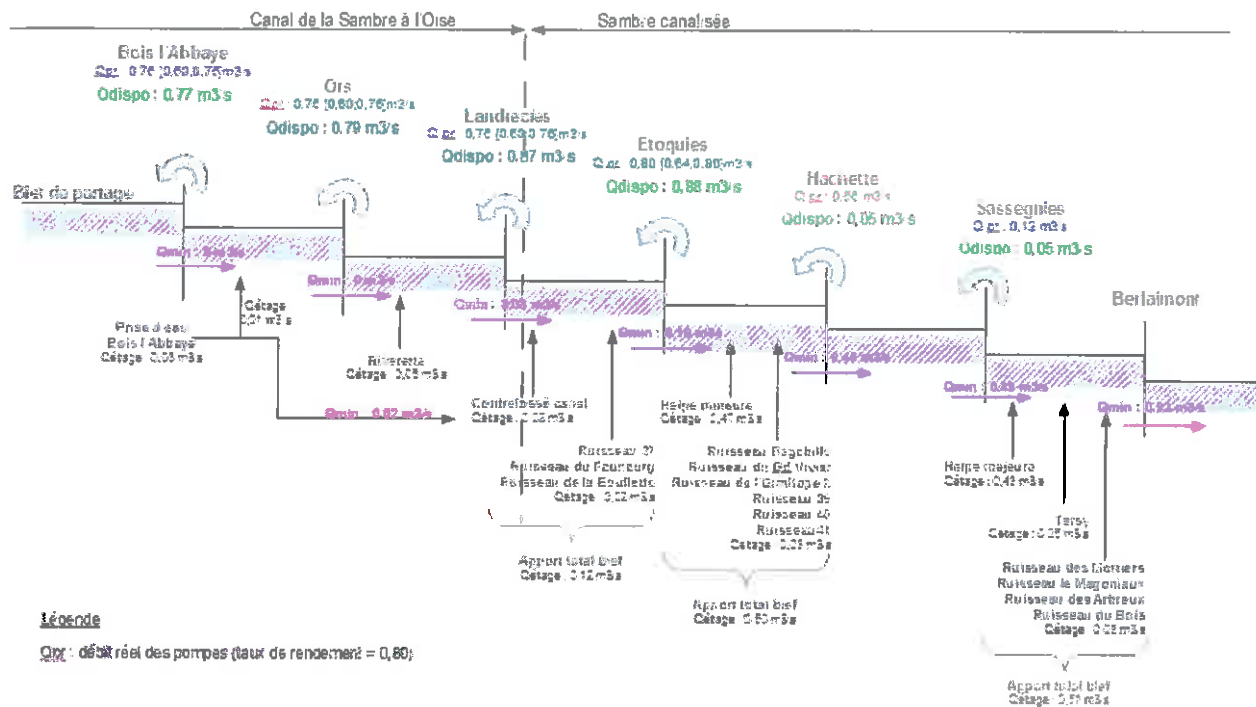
Canal de la Sambre à l'Oise

Sambre canalisée

Bois l'Abbaye
Qpr : 0,76 [0,60;0,76]m3/s
Qdispo : 0,77 m3/s

Ors
Qpr : 0,76 [0,60;0,76]m3/s
Qdispo : 0,79 m3/s

Landrecies
Qpr : 0,76 [0,60;0,76]m3/s
Qdispo : 0,87 m3/s

Etoquies
Qpr : 0,80 [0,64;0,80]m3/s
Qdispo : 0,88 m3/s

Hachette
Qpr : 0,56 m3/s
Qdispo : 0,05 m3/s

Sassegnies
Qpr : 0,13 m3/s
Qdispo : 0,05 m3/s

Berlaimont

Bief de partage

Qmin : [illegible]

Qmin : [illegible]

Qmin : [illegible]

Qmin : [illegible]

Qmin : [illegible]

Qmin : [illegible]

Qmin : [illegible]

Étiage 0,01 m3/s

Prise d'eau Bois l'Abbaye
Étiage : 0,08 m3/s

Rivierette
Étiage : 0,05 m3/s

Qmin : 0,82 m3/s

Contrefossé canal
Étiage : 0,02 m3/s

Ruisseau 37
Ruisseau du Faubourg
Ruisseau de la Boullette
Étiage : 0,02 m3/s

Apport total bief
Étiage : 0,12 m3/s

Helpe mineure
Étiage : 0,41 m3/s

Ruisseau Bagatelle
Ruisseau du Gd Vivier
Ruisseau de l'Ermitage
Ruisseau 39
Ruisseau 40
Ruisseau 41
Étiage : 0,03 m3/s

Apport total bief
Étiage : 0,60 m3/s

Helpe majeure
Étiage : 0,48 m3/s

Tarsy
Étiage : 0,05 m3/s

Ruisseau des Mottiers
Ruisseau le Magoniaux
Ruisseau des Arbreux
Ruisseau du Bois
Étiage : 0,03 m3/s

Apport total bief
Étiage : 0,57 m3/s

Légende

Qpr : débit réel des pompes (taux de rendement = 0,80)